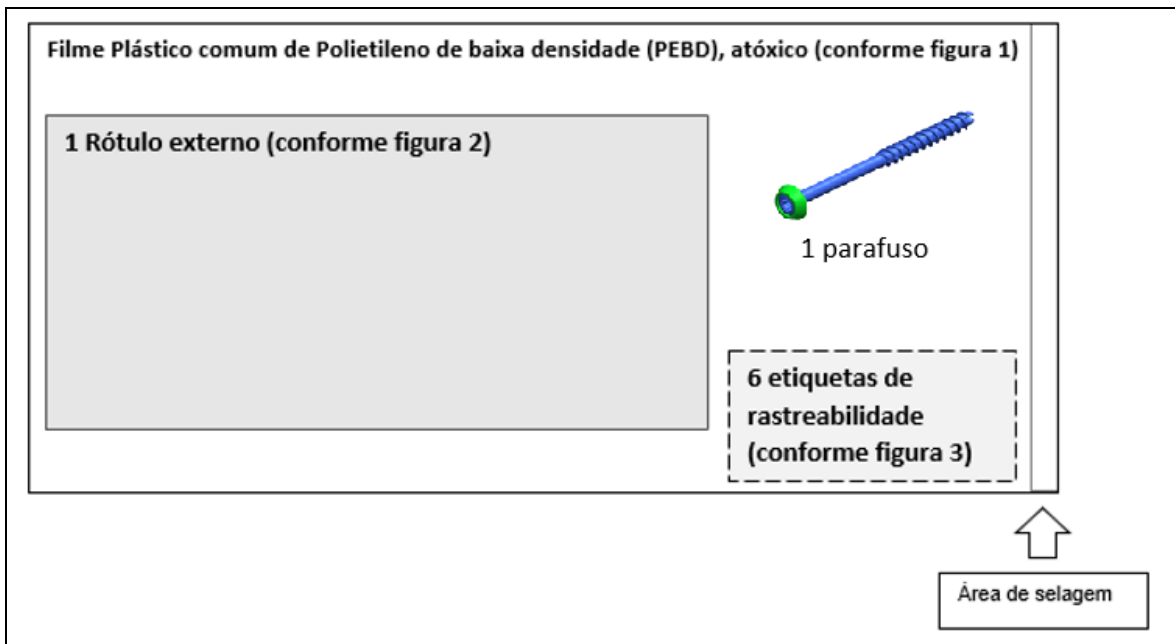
Filme Plástico comum de Polietileno de baixa densidade (PEBD), atóxico (conforme figura 1)

1 Rótulo externo (conforme figura 2)

1 parafuso

6 etiquetas de rastreabilidade (conforme figura 3)

Área de selagem